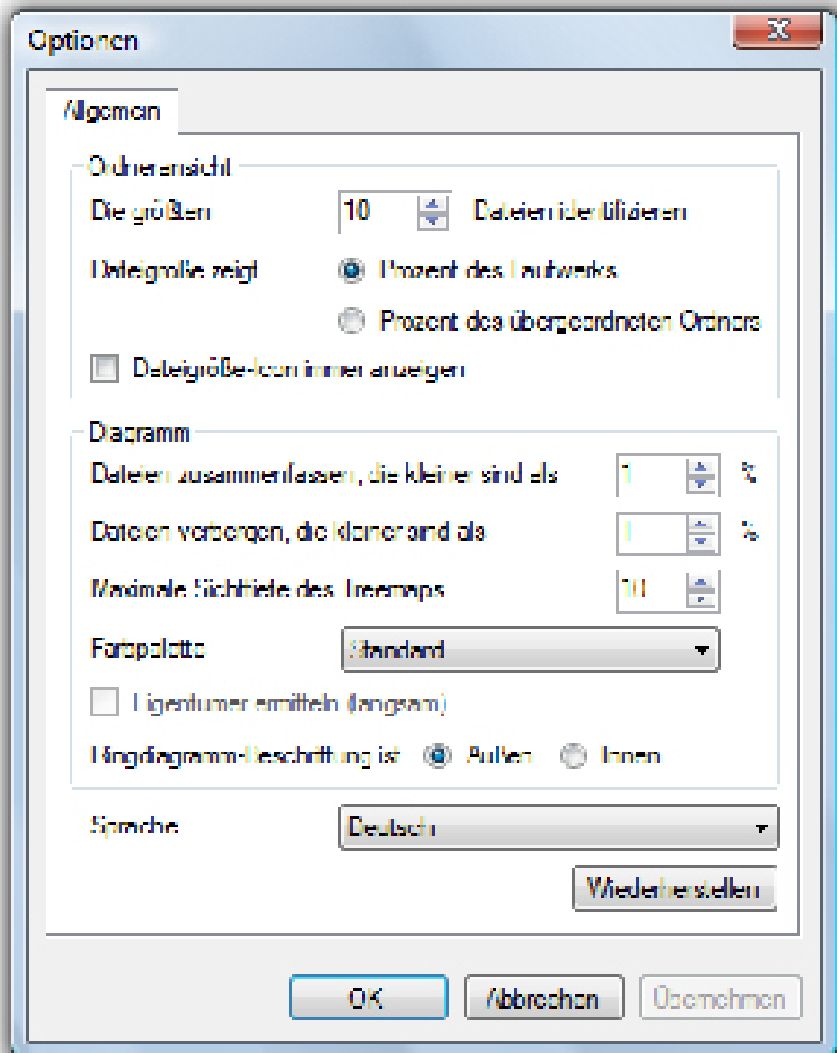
Optionen

Allgemein

Ordneransicht

Die größten 10 Dateien identifizieren

Dateigröße zeigt Prozent des Laufwerks

Prozent des übergeordneten Ordners

Dateigröße-Icon immer anzeigen

Diagramm

Dateien zusammenfassen, die kleiner sind als 1 %

Dateien verbergen, die kleiner sind als 1 %

Maximale Sichttiefe des Treemaps 10

Farbpalette Standard

Eigentümer ermitteln (langsam)

Ringdiagramm-Beschriftung ist Außen Innen

Sprache Deutsch

Wiederherstellen

OK Abbrechen Übernehmen